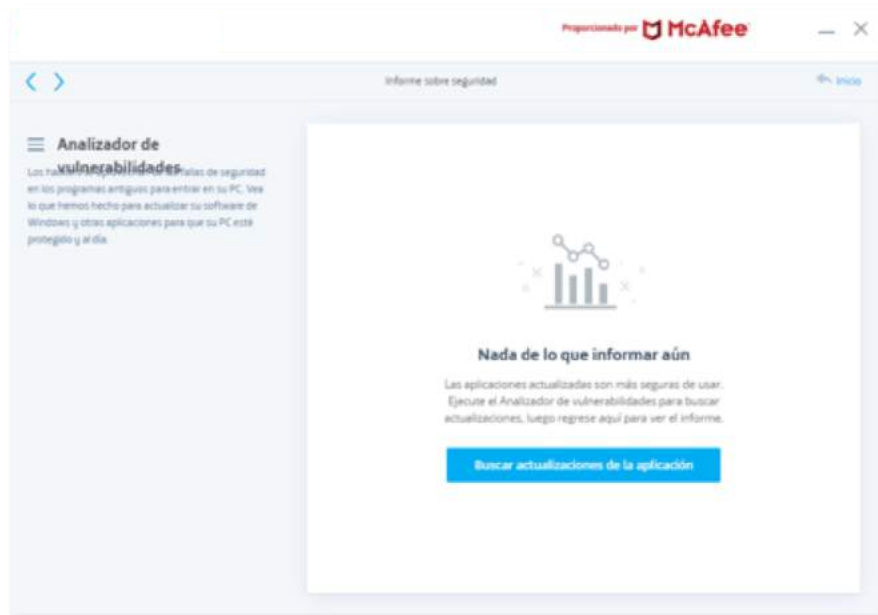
Proporcionado por McAfee

Informe sobre seguridad

Inicio

Analizador de vulnerabilidades

Los ha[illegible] fallas de seguridad en los programas antiguos para entrar en su PC. Vea lo que hemos hecho para actualizar su software de Windows y otras aplicaciones para que su PC esté protegido y al día.

Nada de lo que informar aún

Las aplicaciones actualizadas son más seguras de usar. Ejecute el Analizador de vulnerabilidades para buscar actualizaciones, luego regrese aquí para ver el informe.

Buscar actualizaciones de la aplicación